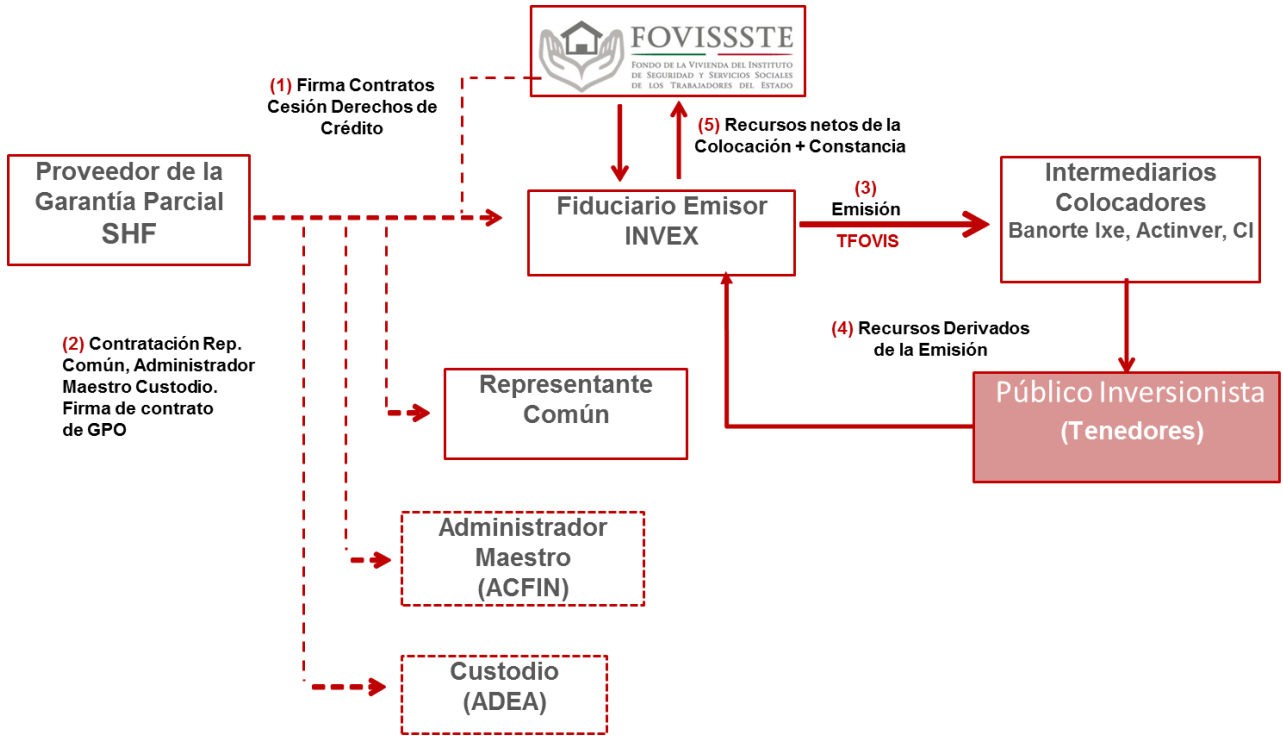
FOVISSSTE
Fondo de la Vivienda del Instituto de Seguridad y Servicios Sociales de los Trabajadores del Estado

(1) Firma Contratos Cesión Derechos de Crédito

(5) Recursos netos de la Colocación + Constancia

Proveedor de la Garantía Parcial SHF

Fiduciario Emisor INVEX

(3) Emisión TFOVIS

Intermediarios Colocadores Banorte Ixe, Actinver, CI

(4) Recursos Derivados de la Emisión

(2) Contratación Rep. Común, Administrador Maestro Custodio. Firma de contrato de GPO

Representante Común

Público Inversionista (Tenedores)

Administrador Maestro (ACFIN)

Custodio (ADEA)